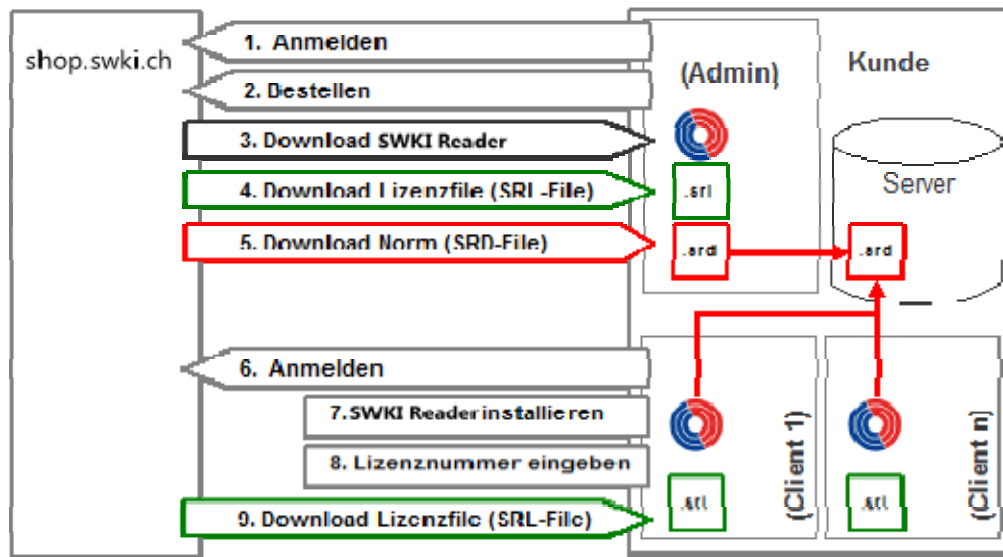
shop.swki.ch

1. Anmelden

2. Bestellen

3. Download SWKI Reader

4. Download Lizenzfile (SRL-File)

5. Download Norm (SRD-File)

6. Anmelden

7.SWKI Reader installieren

8. Lizenznummer eingeben

9. Download Lizenzfile (SRL-File)

(Admin)

Kunde

.srl

.srd

Server

.srd

(Client 1)

(Client n)

.srl

.srl